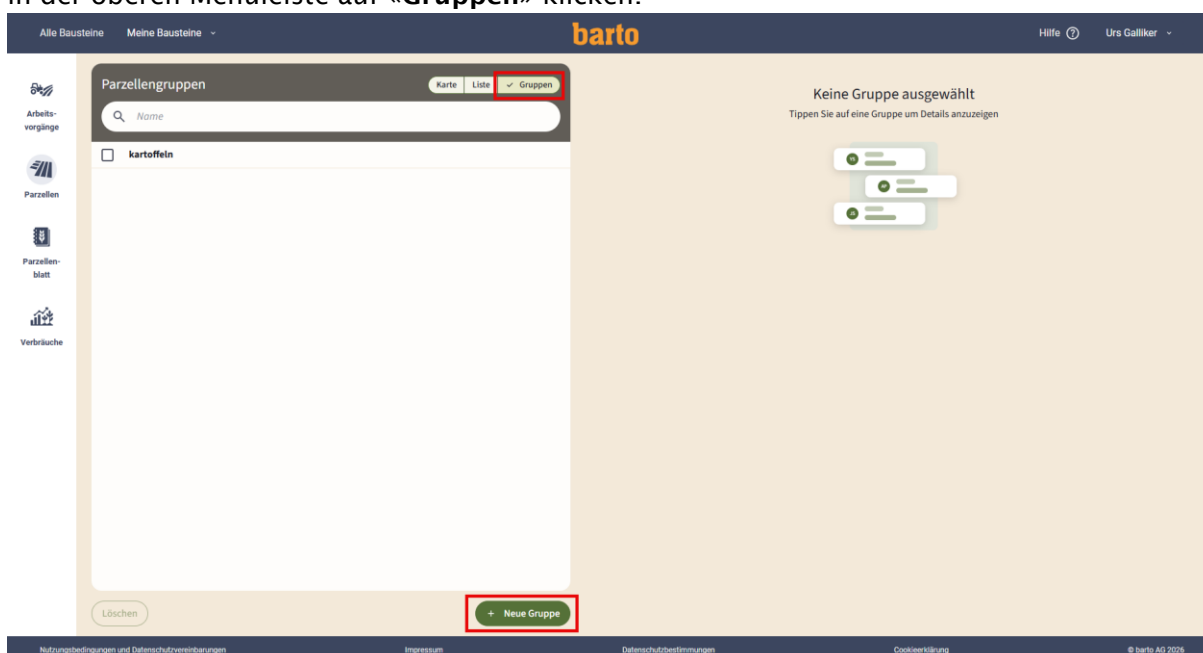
In der oberen Menüleiste auf «Gruppen» klicken.

Alle Bausteine Meine Bausteine

barto

Hilfe Urs Galliker

Arbeitsvorgänge

Parzellen

Parzellenblatt

Verbräuche

Parzellengruppen

Karte Liste ✓ Gruppen

Name

kartoffeln

Keine Gruppe ausgewählt

Tippen Sie auf eine Gruppe um Details anzuzeigen

Löschen

+ Neue Gruppe

Nutzungsbedingungen und Datenschutzvereinbarungen Impressum Datenschutzbestimmungen Cookieerklärung © barto AG 2026